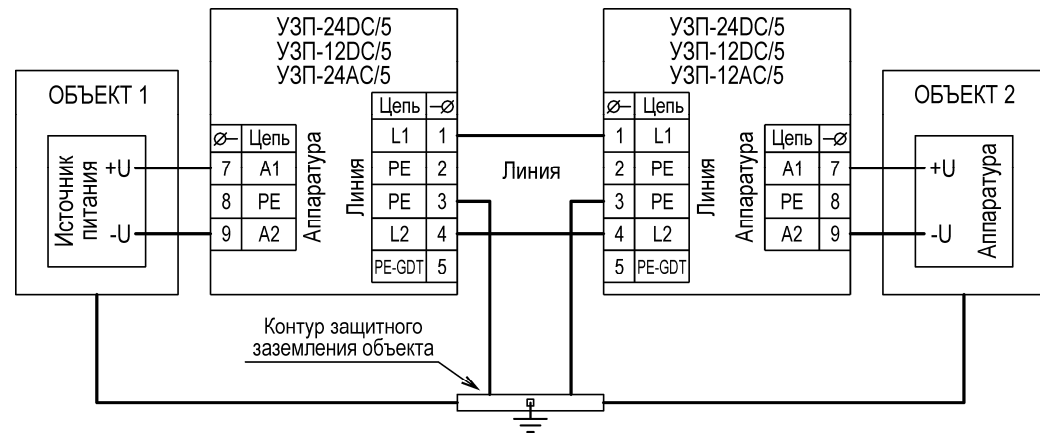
ОБЪЕКТ 1

Источник питания

+U

-U

УЗП-24DC/5
УЗП-12DC/5
УЗП-24AC/5

| ⌀– | Цепь |
|---|---|
| 7 | A1 |
| 8 | PE |
| 9 | A2 |

Аппаратура

Линия

| Цепь | –⌀ |
|---|---|
| L1 | 1 |
| PE | 2 |
| PE | 3 |
| L2 | 4 |
| PE-GDT | 5 |

Линия

УЗП-24DC/5
УЗП-12DC/5
УЗП-12AC/5

| ⌀– | Цепь |
|---|---|
| 1 | L1 |
| 2 | PE |
| 3 | PE |
| 4 | L2 |
| 5 | PE-GDT |

Линия

Аппаратура

| Цепь | –⌀ |
|---|---|
| A1 | 7 |
| PE | 8 |
| A2 | 9 |

ОБЪЕКТ 2

+U

-U

Аппаратура

Контур защитного заземления объекта